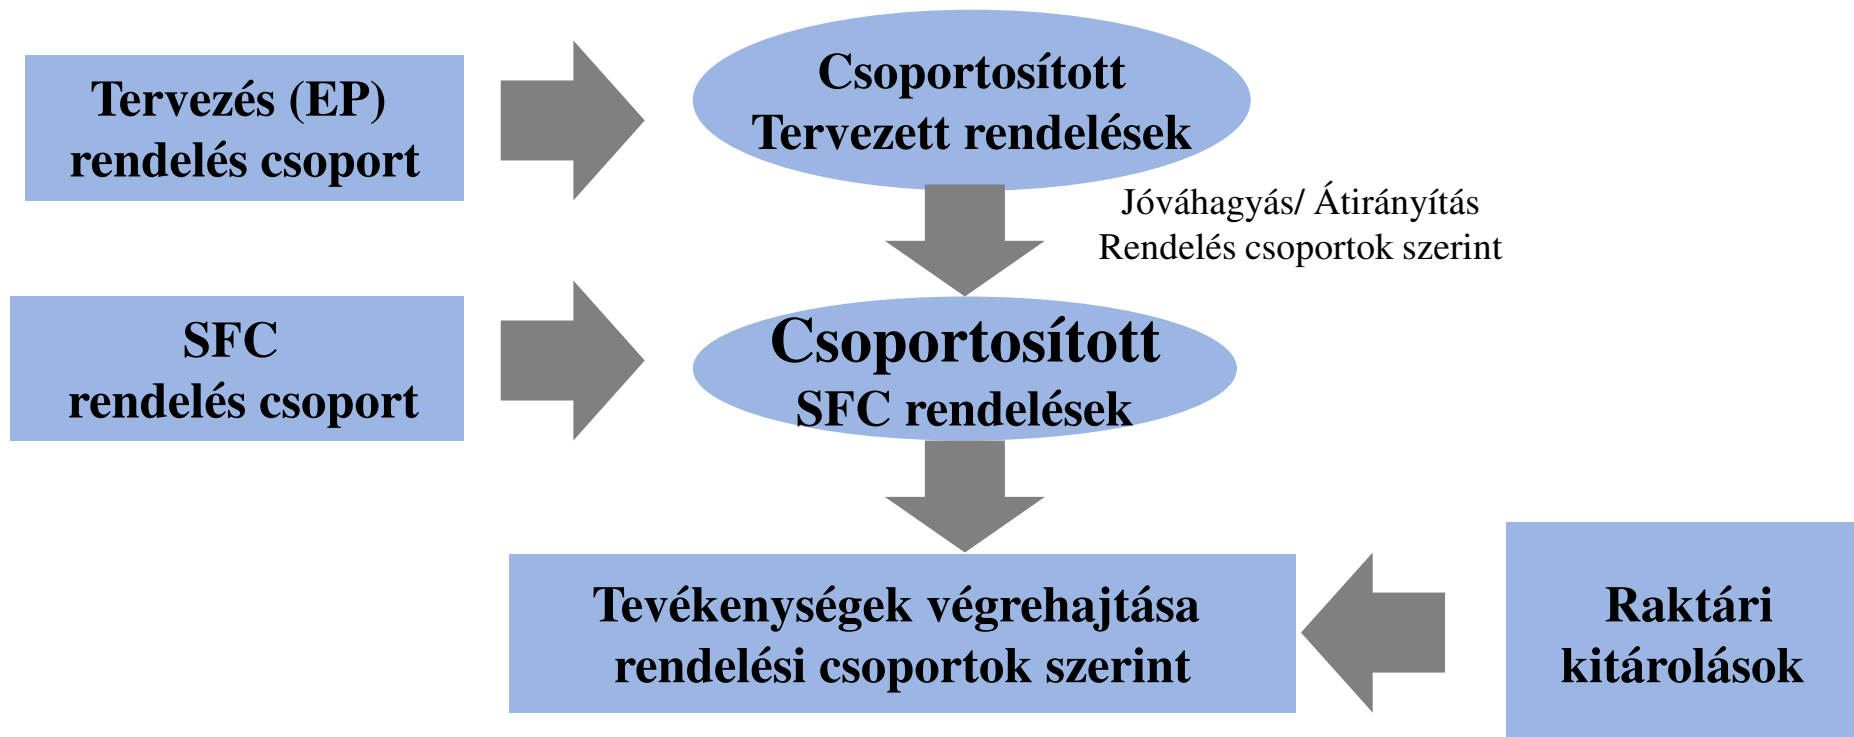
Tervezés (EP)
rendelés csoport

Csoportosított
Tervezett rendelések

Jóváhagyás/ Átirányítás
Rendelés csoportok szerint

SFC
rendelés csoport

Csoportosított
SFC rendelések

Tevékenységek végrehajtása
rendelési csoportok szerint

Raktári
kitárolások